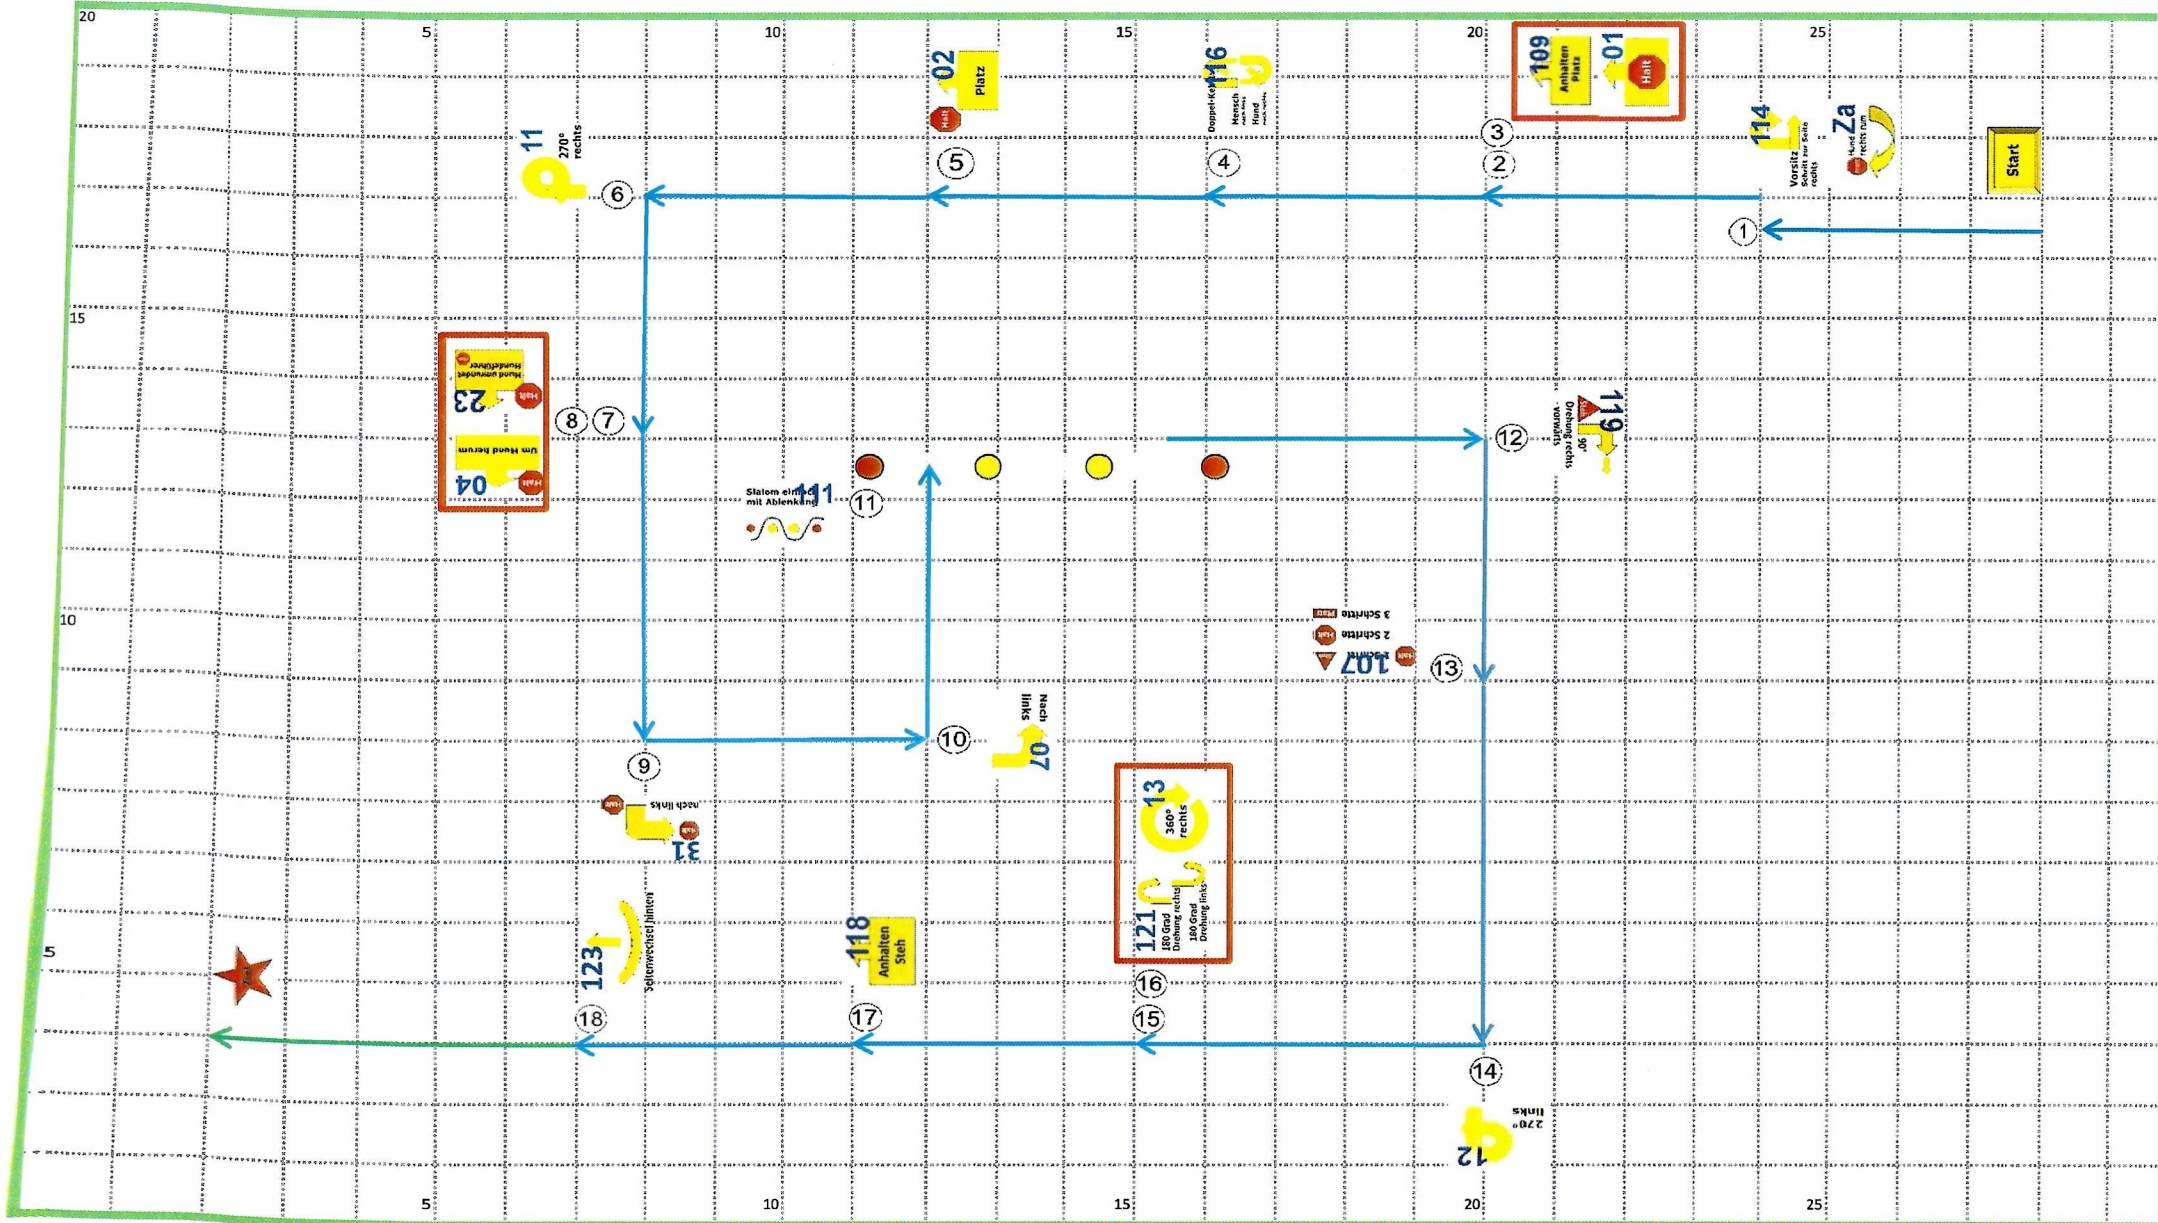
20
5
10
15
20
25
5
10
15
20
25
15
10
5

Start
1
Za
Hund rechts zum
114
Vorsitz Schritt zur Seite rechts
2
3
109
Anhalten Platz
01
Halt
116
Doppel-Kehrt
Mensch
Hund
4
02
Platz
Halt
5
11
270° rechts
6
23
Hund umrundet Hundeführer
Halt
04
Um Hund herum
Halt
8
7
Slalom einfach mit Ablenkung
111
11
12
119
90° Drehung rechts vorwärts
107
1 Schritt
2 Schritte
3 Schritte
Halt
13
10
07
Nach links
9
31
nach links
Halt
13
360° rechts
121
180 Grad Drehung rechts
180 Grad Drehung links
16
123
Seitenwechsel hinten
118
Anhalten Steh
18
17
15
14
12
270° links